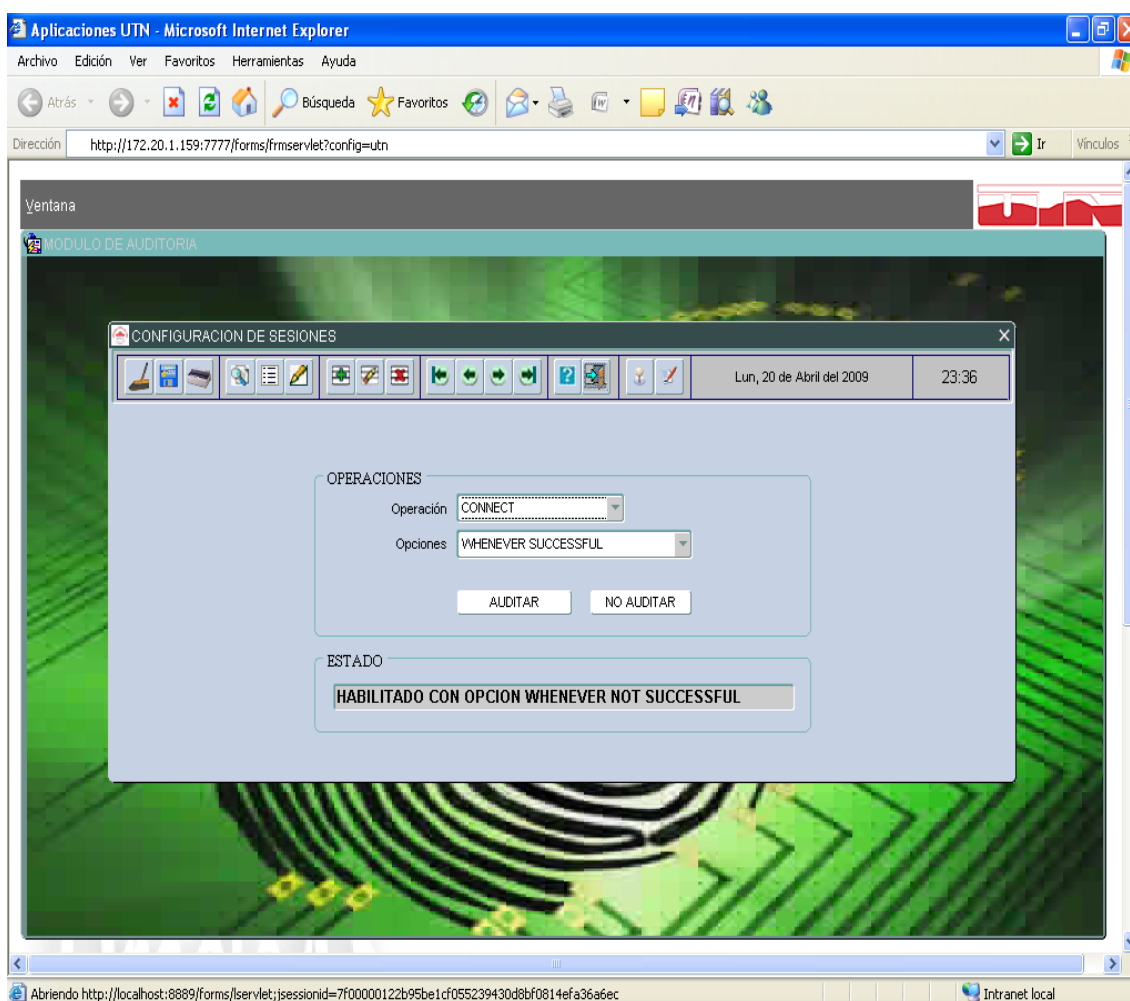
Aplicaciones UTN - Microsoft Internet Explorer

Archivo Edición Ver Favoritos Herramientas Ayuda

Atrás Búsqueda Favoritos

Dirección http://172.20.1.159:7777/forms/frmservlet?config=utn Ir Vínculos

Ventana

MODULO DE AUDITORIA

CONFIGURACION DE SESIONES

Lun, 20 de Abril del 2009 23:36

OPERACIONES

Operación CONNECT

Opciones WHENEVER SUCCESSFUL

AUDITAR NO AUDITAR

ESTADO

HABILITADO CON OPCION WHENEVER NOT SUCCESSFUL

Abriendo http://localhost:8889/forms/lservlet;jsessionid=7f00000122b95be1cf055239430d8bf0814efa36a6ec

Intranet local